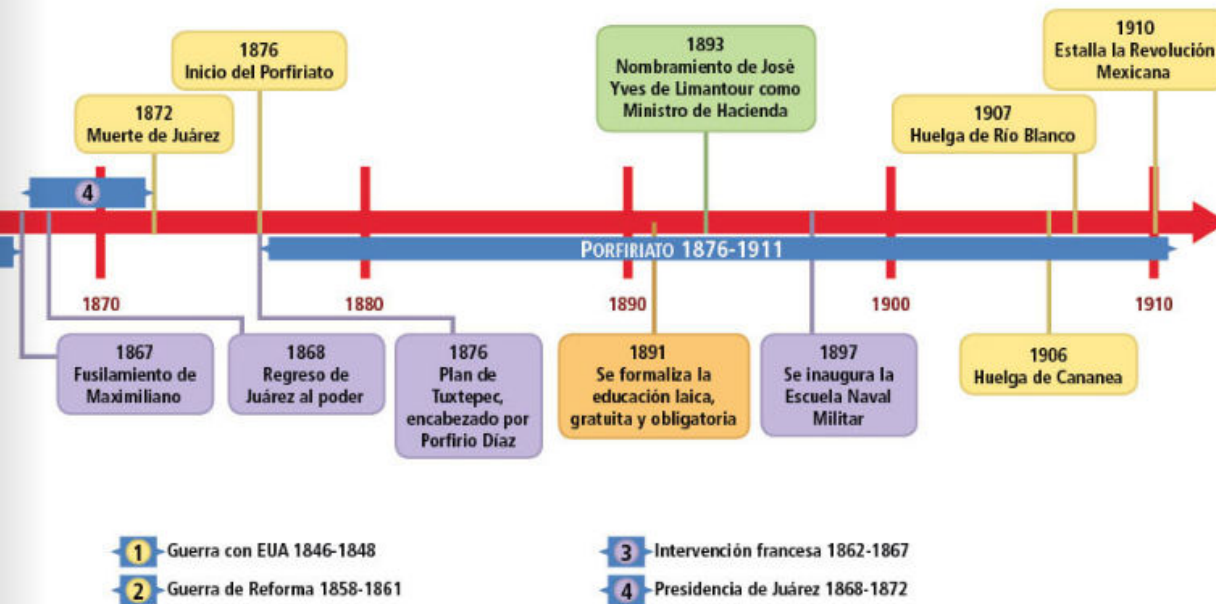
1876
Inicio del Porfiriato

1872
Muerte de Juárez

1893
Nombramiento de José Yves de Limantour como Ministro de Hacienda

1910
Estalla la Revolución Mexicana

1907
Huelga de Río Blanco

4

PORFIRIATO 1876-1911

1870

1880

1890

1900

1910

1867
Fusilamiento de Maximiliano

1868
Regreso de Juárez al poder

1876
Plan de Tuxtepec, encabezado por Porfirio Díaz

1891
Se formaliza la educación laica, gratuita y obligatoria

1897
Se inaugura la Escuela Naval Militar

1906
Huelga de Cananea

1 Guerra con EUA 1846-1848

2 Guerra de Reforma 1858-1861

3 Intervención francesa 1862-1867

4 Presidencia de Juárez 1868-1872